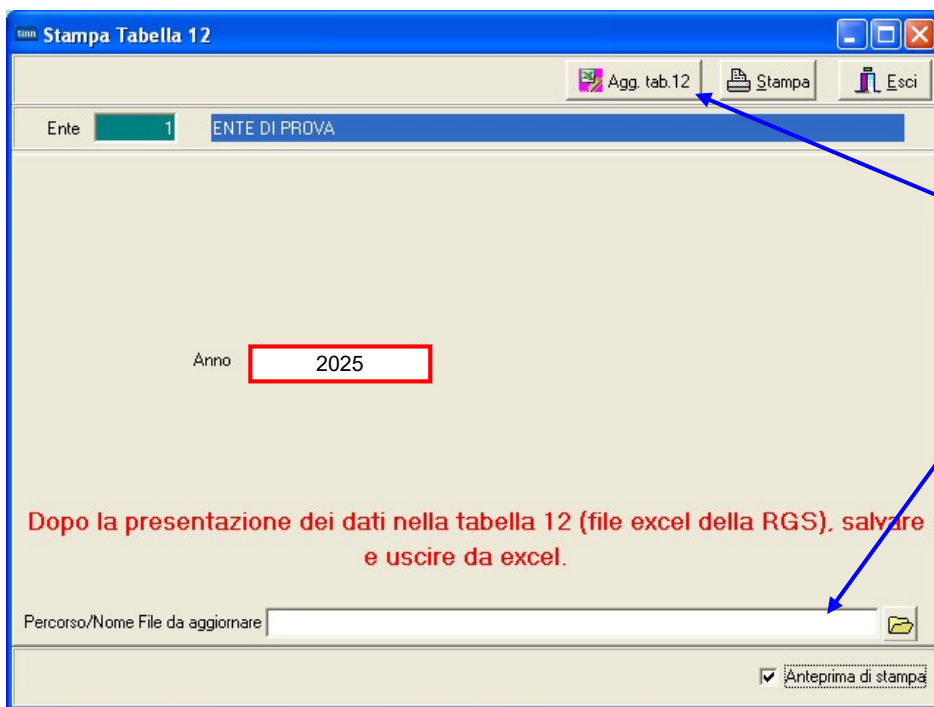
tinn Stampa Tabella 12

Agg. tab.12
Stampa
Esci

Ente 1 ENTE DI PROVA

Anno 2025

Dopo la presentazione dei dati nella tabella 12 (file excel della RGS), salvare e uscire da excel.

Percorso/Nome File da aggiornare

Anteprima di stampa